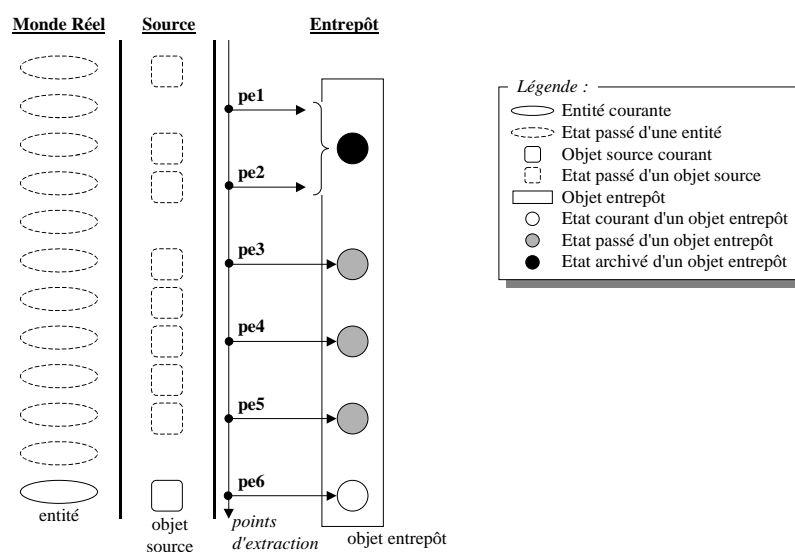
Monde Réel

Source

Entrepôt

pe1

pe2

pe3

pe4

pe5

pe6

entité

objet source

points d'extraction

objet entrepôt

Légende :

Entité courante

Etat passé d'une entité

Objet source courant

Etat passé d'un objet source

Objet entrepôt

Etat courant d'un objet entrepôt

Etat passé d'un objet entrepôt

Etat archivé d'un objet entrepôt